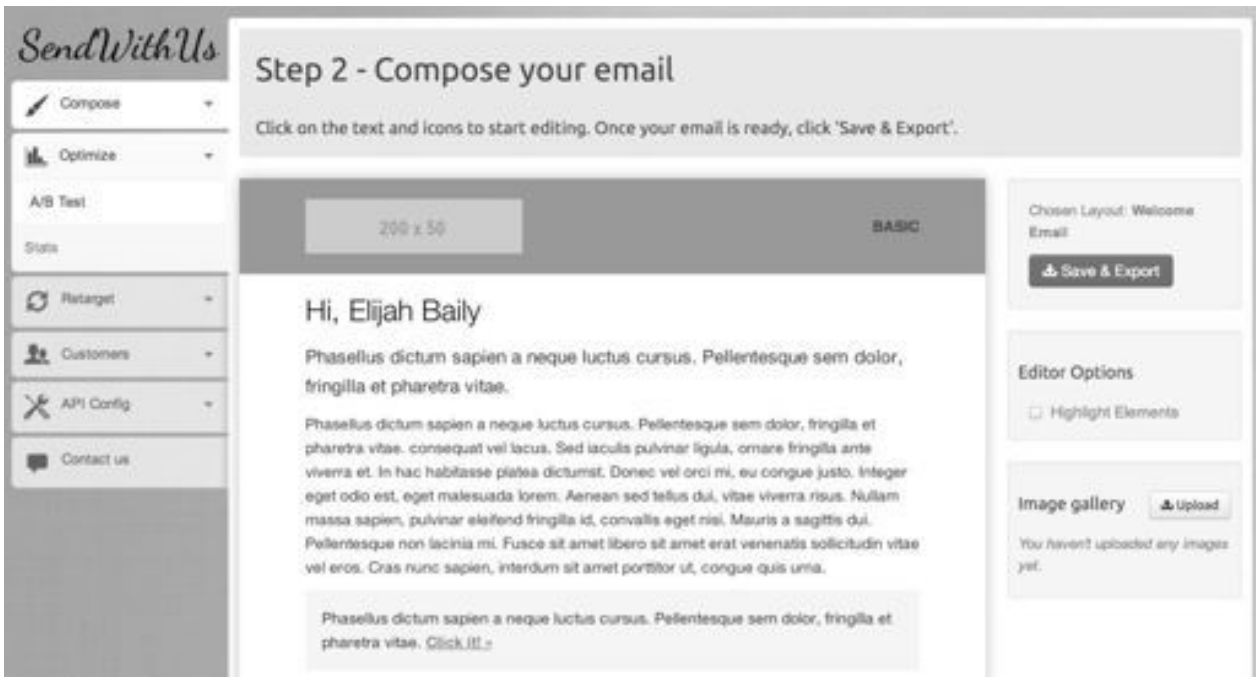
SendWithUs

Compose

Optimize

A/B Test

Stats

Retarget

Customers

API Config

Contact us

Step 2 - Compose your email

Click on the text and icons to start editing. Once your email is ready, click 'Save & Export'.

200 x 50

BASIC

Hi, Elijah Baily

Phasellus dictum sapien a neque luctus cursus. Pellentesque sem dolor, fringilla et pharetra vitae.

Phasellus dictum sapien a neque luctus cursus. Pellentesque sem dolor, fringilla et pharetra vitae. consequat vel lacus. Sed iaculis pulvinar ligula, ornare fringilla ante viverra et. In hac habitasse platea dictumst. Donec vel orci mi, eu congue justo. Integer eget odio est, eget malesuada lorem. Aenean sed tellus dui, vitae viverra risus. Nullam massa sapien, pulvinar eleifend fringilla id, convallis eget nisi. Mauris a sagittis dui. Pellentesque non lacinia mi. Fusce sit amet libero sit amet erat venenatis sollicitudin vitae vel eros. Cras nunc sapien, interdum sit amet porttitor ut, congue quis urna.

Phasellus dictum sapien a neque luctus cursus. Pellentesque sem dolor, fringilla et pharetra vitae. Click it! »

Chosen Layout: Welcome Email

Save & Export

Editor Options

Highlight Elements

Image gallery

Upload

You haven't uploaded any images yet.